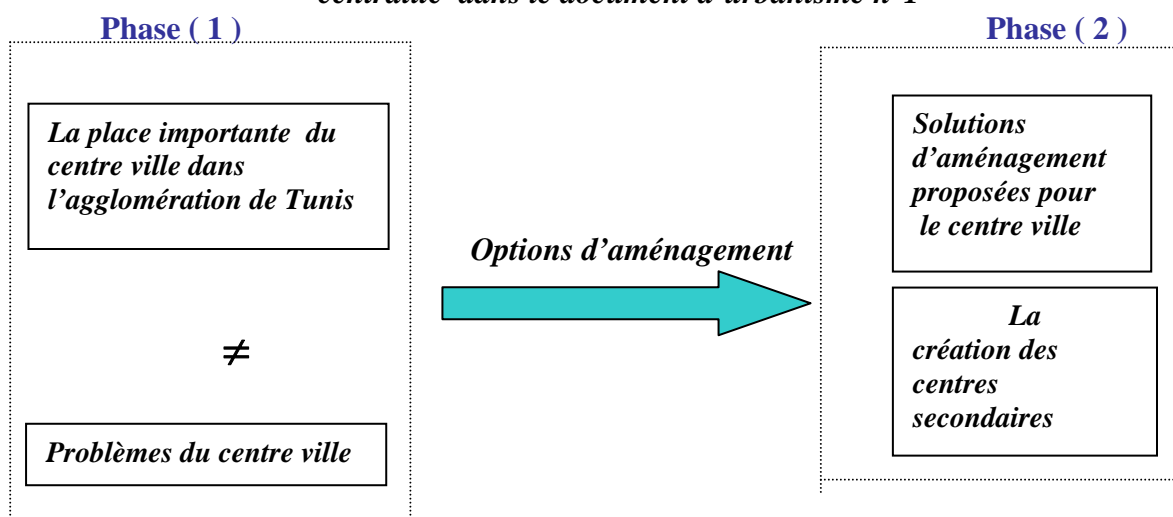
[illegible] centralité dans le document d'urbanisme n°1 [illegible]

Phase ( 1 )

La place importante du centre ville dans l'agglomération de Tunis

$\neq$

Problèmes du centre ville

Options d'aménagement

Phase ( 2 )

Solutions d'aménagement proposées pour le centre ville

La création des centres secondaires